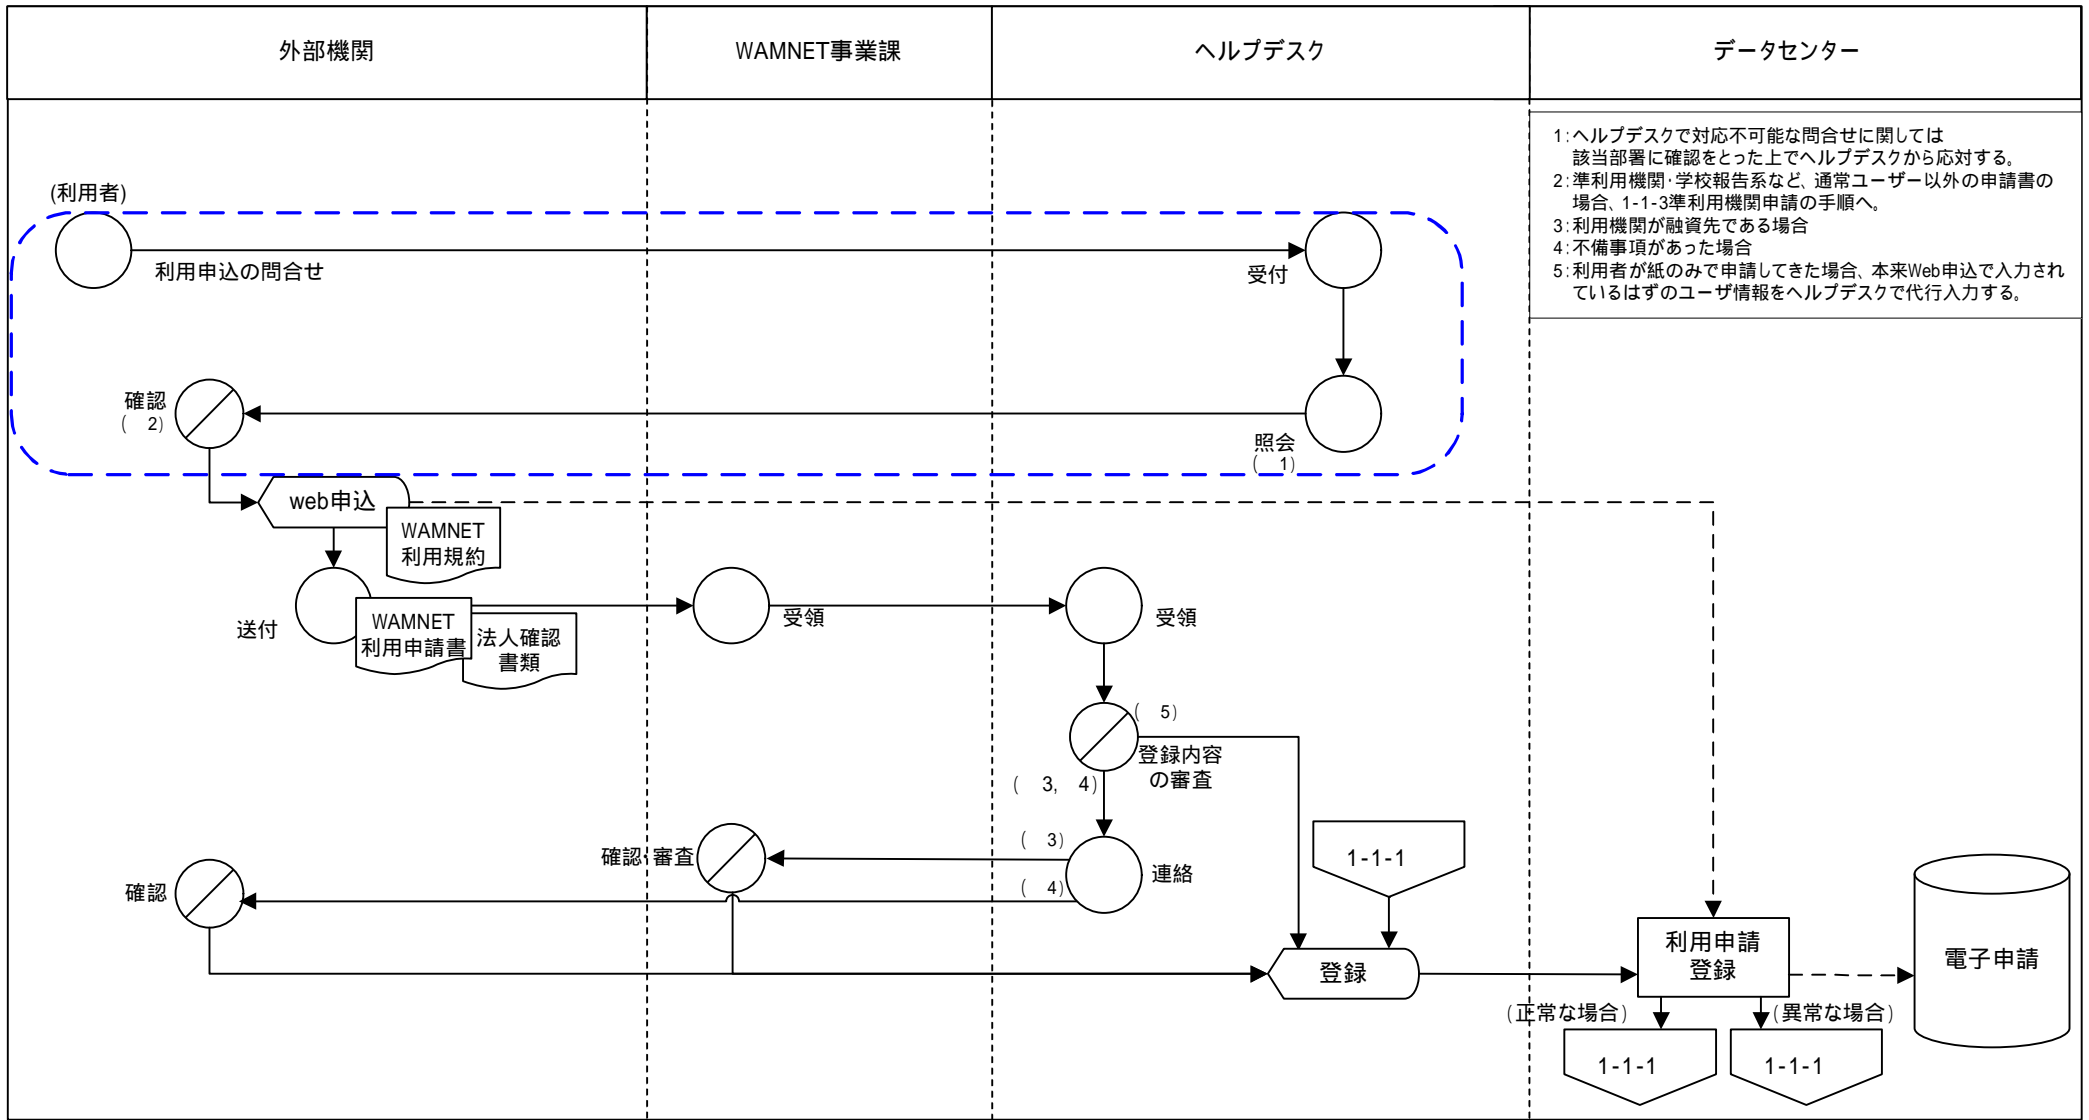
| 外部機関 | WAMNET事業課 | ヘルプデスク | データセンター |
|---|---|---|---|

1:ヘルプデスクで対応不可能な問合せに関しては該当部署に確認をとった上でヘルプデスクから応対する。
2:準利用機関･学校報告系など、通常ユーザー以外の申請書の場合、1-1-3準利用機関申請の手順へ。
3:利用機関が融資先である場合
4:不備事項があった場合
5:利用者が紙のみで申請してきた場合、本来Web申込で入力されているはずのユーザ情報をヘルプデスクで代行入力する。

(利用者)
利用申込の問合せ
受付
確認
( 2)
照会
( 1)
web申込
WAMNET
利用規約
送付
WAMNET
利用申請書
法人確認
書類
受領
受領
( 5)
登録内容
の審査
( 3, 4)
( 3)
確認･審査
連絡
( 4)
確認
1-1-1
登録
利用申請
登録
電子申請
(正常な場合)
(異常な場合)
1-1-1
1-1-1